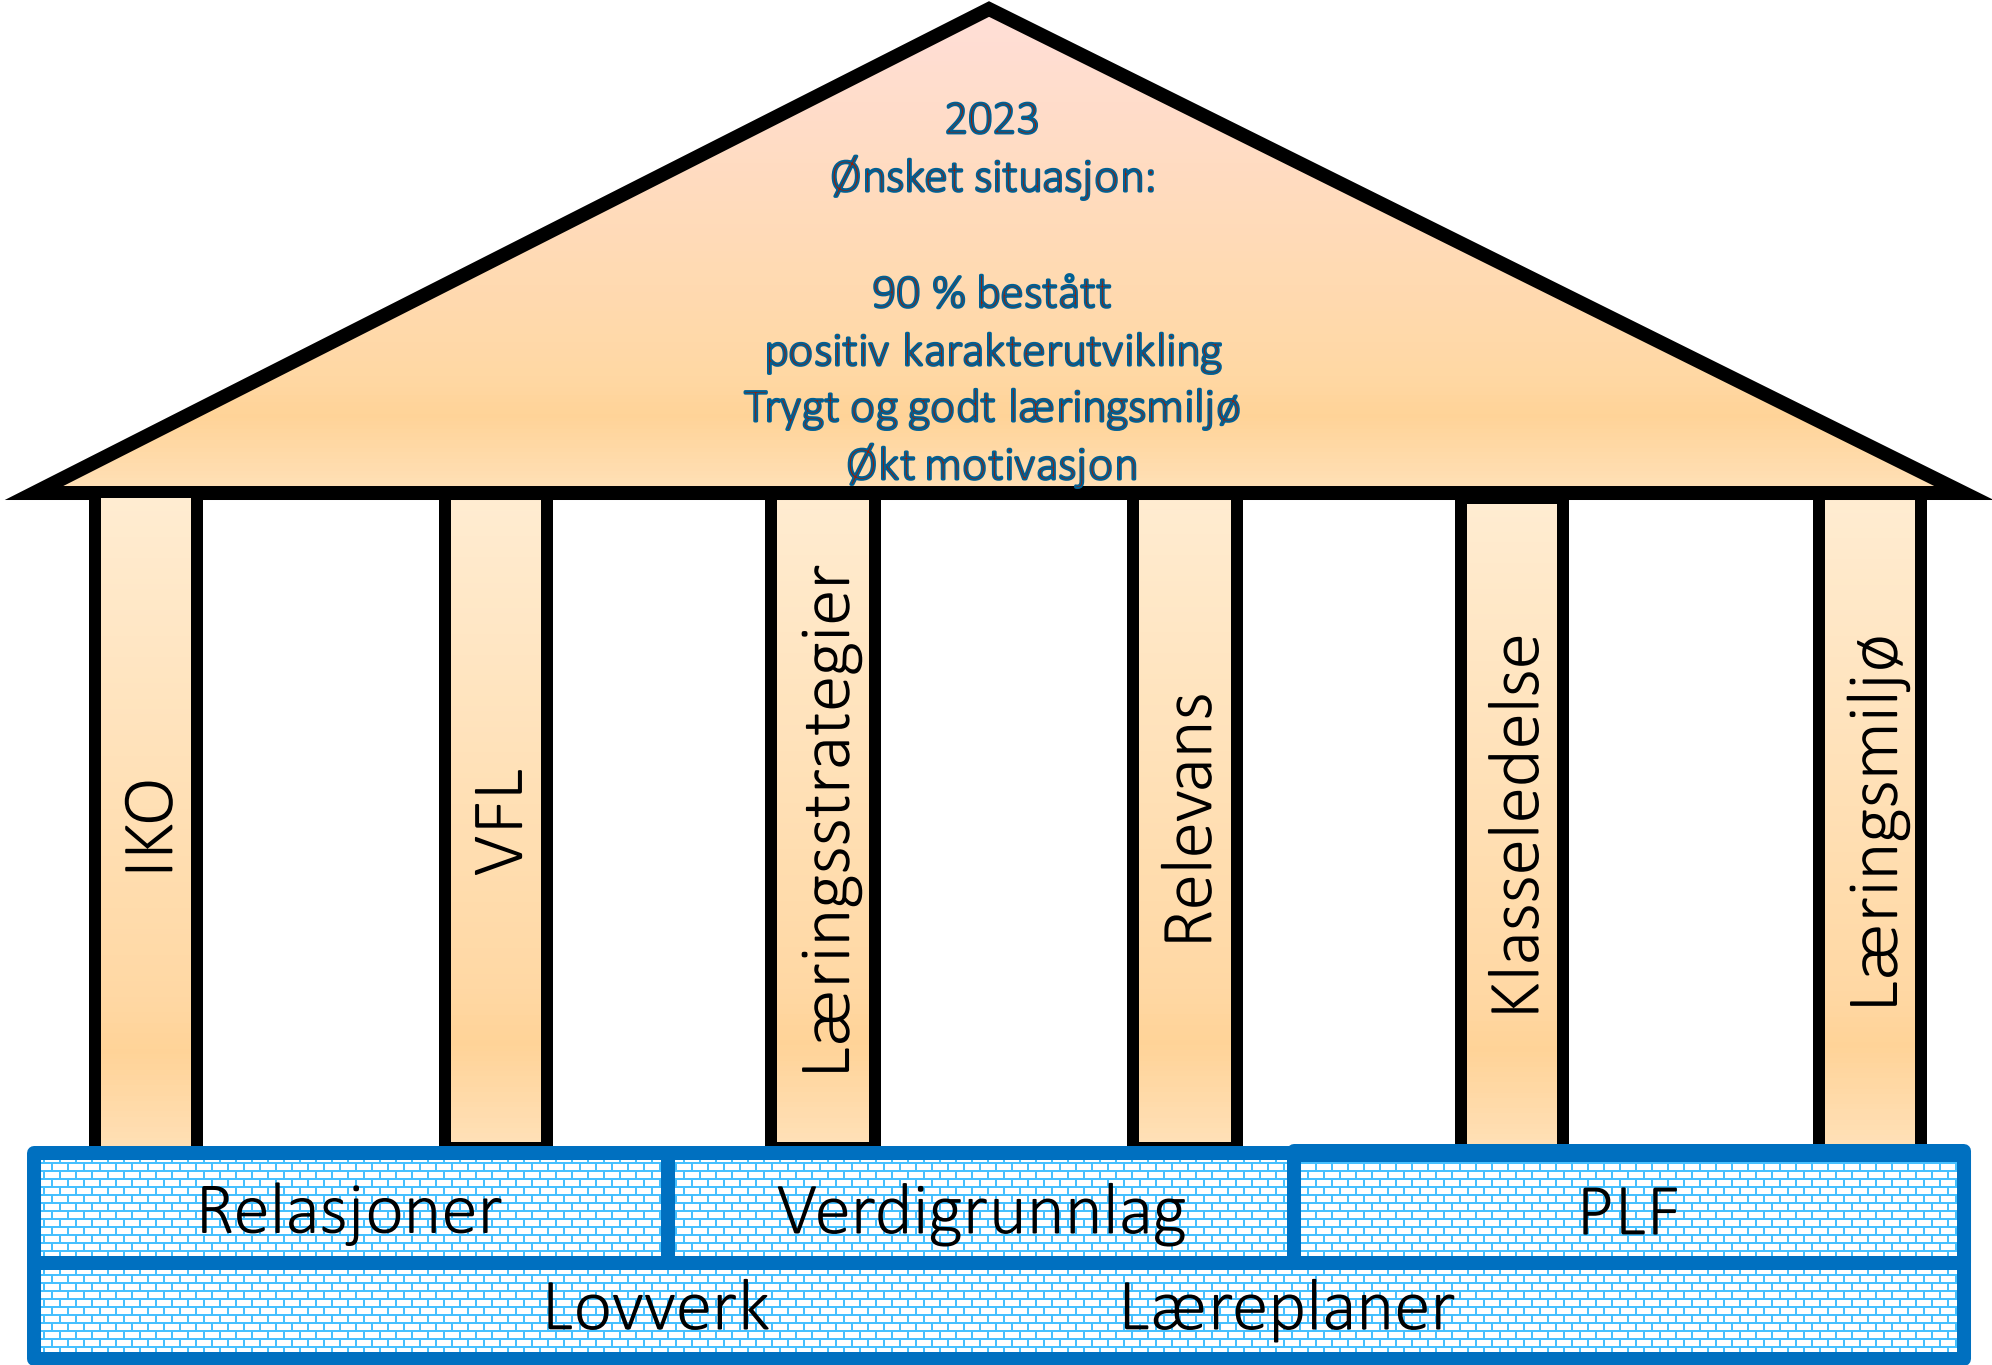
2023
Ønsket situasjon:

90 % bestått
positiv karakterutvikling
Trygt og godt læringsmiljø
Økt motivasjon

IKO

VFL

Læringsstrategier

Relevans

Klasseledelse

Læringsmiljø

Relasjoner

Verdigrunnlag

PLF

Lovverk

Læreplaner